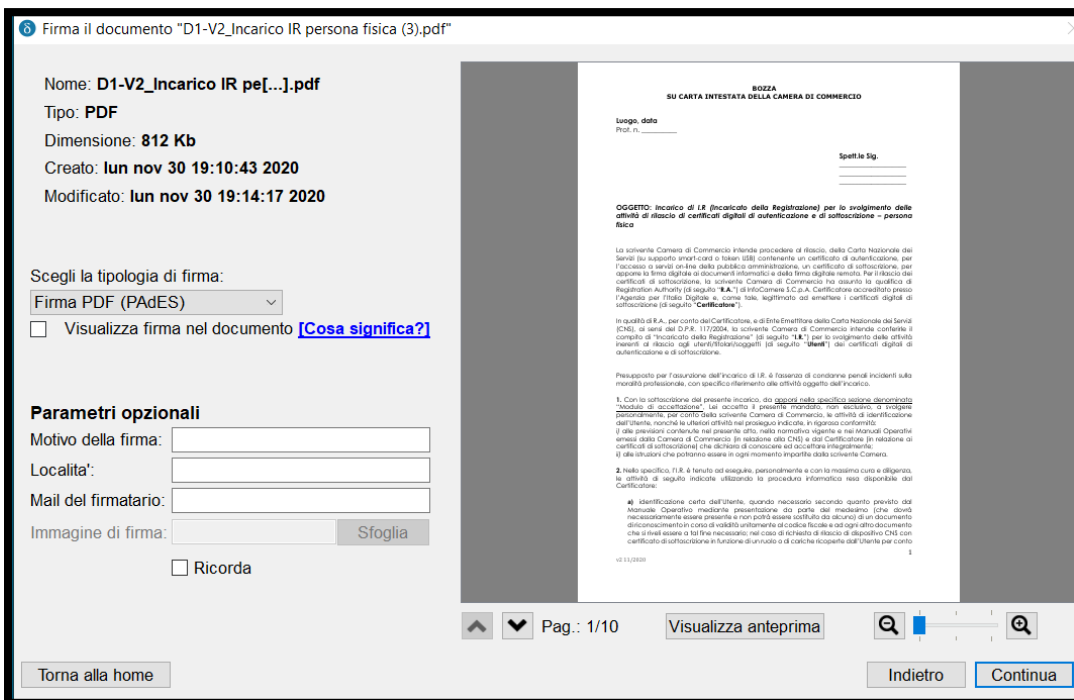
Firma il documento "D1-V2_Incarico IR persona fisica (3).pdf"

Nome: D1-V2_Incarico IR pe[...].pdf
Tipo: PDF
Dimensione: 812 Kb
Creato: lun nov 30 19:10:43 2020
Modificato: lun nov 30 19:14:17 2020

Scegli la tipologia di firma:
Firma PDF (PAdES)
Visualizza firma nel documento [Cosa significa?]

Parametri opzionali
Motivo della firma:
Localita':
Mail del firmatario:
Immagine di firma: Sfoglia
Ricorda

BOZZA
SU CARTA INTESTATA DELLA CAMERA DI COMMERCIO

Luogo, data
Prot. n. ________

Spett.le Sig.

OGGETTO: Incarico di I.R (Incaricato della Registrazione) per lo svolgimento delle attività di rilascio di certificati digitali di autenticazione e di sottoscrizione – persona fisica

La scrivente Camera di Commercio intende procedere al rilascio, della Carta Nazionale dei Servizi (su supporto smart-card o token USB) contenente un certificato di autenticazione, per l'accesso a servizi on-line della pubblica amministrazione, un certificato di sottoscrizione, per apporre la firma digitale ai documenti informatici e della firma digitale remota. Per il rilascio dei certificati di sottoscrizione, la scrivente Camera di Commercio ha assunto la qualifica di Registration Authority (di seguito "R.A.") di InfoCamere S.C.p.A. Certificatore accreditato presso l'Agenzia per l'Italia Digitale e, come tale, legittimato ad emettere i certificati digitali di sottoscrizione (di seguito "Certificatore").

In qualità di R.A., per conto del Certificatore, e di Ente Emettitore della Carta Nazionale dei Servizi (CNS), ai sensi del D.P.R. 117/2004, la scrivente Camera di Commercio intende conferire il compito di "Incaricato della Registrazione" (di seguito "I.R.") per lo svolgimento delle attività inerenti al rilascio agli utenti/titolari/soggetti (di seguito "Utenti") dei certificati digitali di autenticazione e di sottoscrizione.

Presupposto per l'assunzione dell'incarico di I.R. è l'assenza di condanne penali incidenti sulla moralità professionale, con specifico riferimento alle attività oggetto dell'incarico.

1. Con la sottoscrizione del presente incarico, da apporsi nella specifica sezione denominata "Modulo di accettazione", Lei accetta il presente mandato, non esclusivo, a svolgere personalmente, per conto della scrivente Camera di Commercio, le attività di identificazione dell'Utente, nonché le ulteriori attività nel prosieguo indicate, in rigorosa conformità:
i) alle previsioni contenute nel presente atto, nella normativa vigente e nei Manuali Operativi emessi dalla Camera di Commercio (in relazione alla CNS) e dal Certificatore (in relazione ai certificati di sottoscrizione) che dichiara di conoscere ed accettare integralmente;
ii) alle istruzioni che potranno essere in ogni momento impartite dalla scrivente Camera.

2. Nello specifico, l'I.R. è tenuto ad eseguire, personalmente e con la massima cura e diligenza, le attività di seguito indicate utilizzando la procedura informatica resa disponibile dal Certificatore:

a) identificazione certa dell'Utente, quando necessario secondo quanto previsto dal Manuale Operativo mediante presentazione da parte del medesimo (che dovrà necessariamente essere presente e non potrà essere sostituito da alcuno) di un documento di riconoscimento in corso di validità unitamente al codice fiscale e ad ogni altro documento che si rivelì essere a tal fine necessario; nel caso di richiesta di rilascio di dispositivo CNS con certificato di sottoscrizione in funzione di un ruolo o di cariche ricoperte dall'Utente per conto

1
v2 11/2020

Pag.: 1/10
Visualizza anteprima

Torna alla home
Indietro
Continua